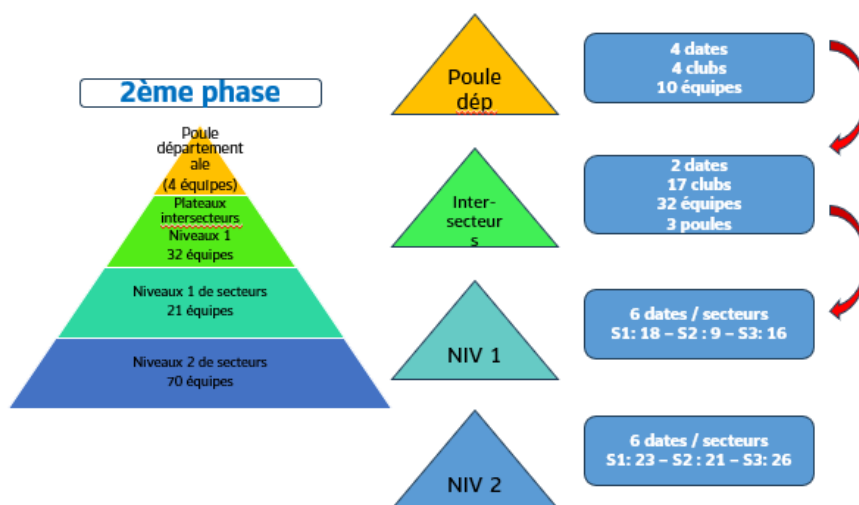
2ème phase

Poule départementale (4 équipes)

Plateaux intersecteurs Niveaux 1 32 équipes

Niveaux 1 de secteurs 21 équipes

Niveaux 2 de secteurs 70 équipes

Poule dép

Inter-secteurs

NIV 1

NIV 2

4 dates
4 clubs
10 équipes

2 dates
17 clubs
32 équipes
3 poules

6 dates / secteurs
S1: 18 – S2 : 9 – S3: 16

6 dates / secteurs
S1: 23 – S2 : 21 – S3: 26